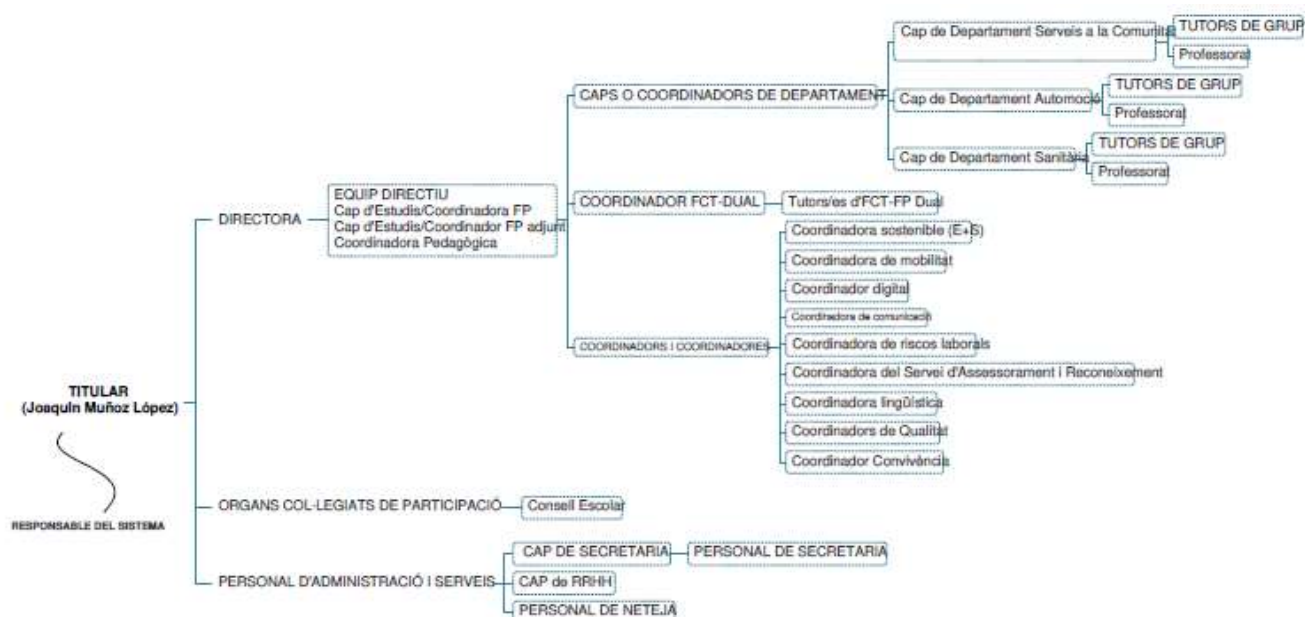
TITULAR
(Joaquin Muñoz López)

RESPONSABLE DEL SISTEMA

DIRECTORA

EQUIP DIRECTIU
Cap d'Estudis/Coordinadora FP
Cap d'Estudis/Coordinador FP adjunt
Coordinadora Pedagògica

CAPS O COORDINADORS DE DEPARTAMENT

Cap de Departament Serveis a la Comunitat
TUTORS DE GRUP
Professorat

Cap de Departament Automoció
TUTORS DE GRUP
Professorat

Cap de Departament Sanitària
TUTORS DE GRUP
Professorat

COORDINADOR FCT-DUAL
Tutors/es d'FCT-FP Dual

COORDINADORS I COORDINADORES
Coordinadora sostenible (E+S)
Coordinadora de mobilitat
Coordinador digital
Coordinadora de comunicació
Coordinadora de riscos laborals
Coordinadora del Servei d'Assessorament i Reconeixement
Coordinadora lingüística
Coordinadors de Qualitat
Coordinador Convivència

ORGANS COL·LEGIATS DE PARTICIPACIÓ
Consell Escolar

PERSONAL D'ADMINISTRACIÓ I SERVEIS
CAP DE SECRETARIA
PERSONAL DE SECRETARIA
CAP de RRHH
PERSONAL DE NETEJA